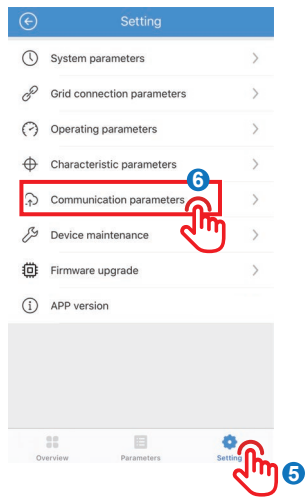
Setting

System parameters

Grid connection parameters

Operating parameters

Characteristic parameters

6

Communication parameters

Device maintenance

Firmware upgrade

APP version

Overview

Parameters

Setting

5